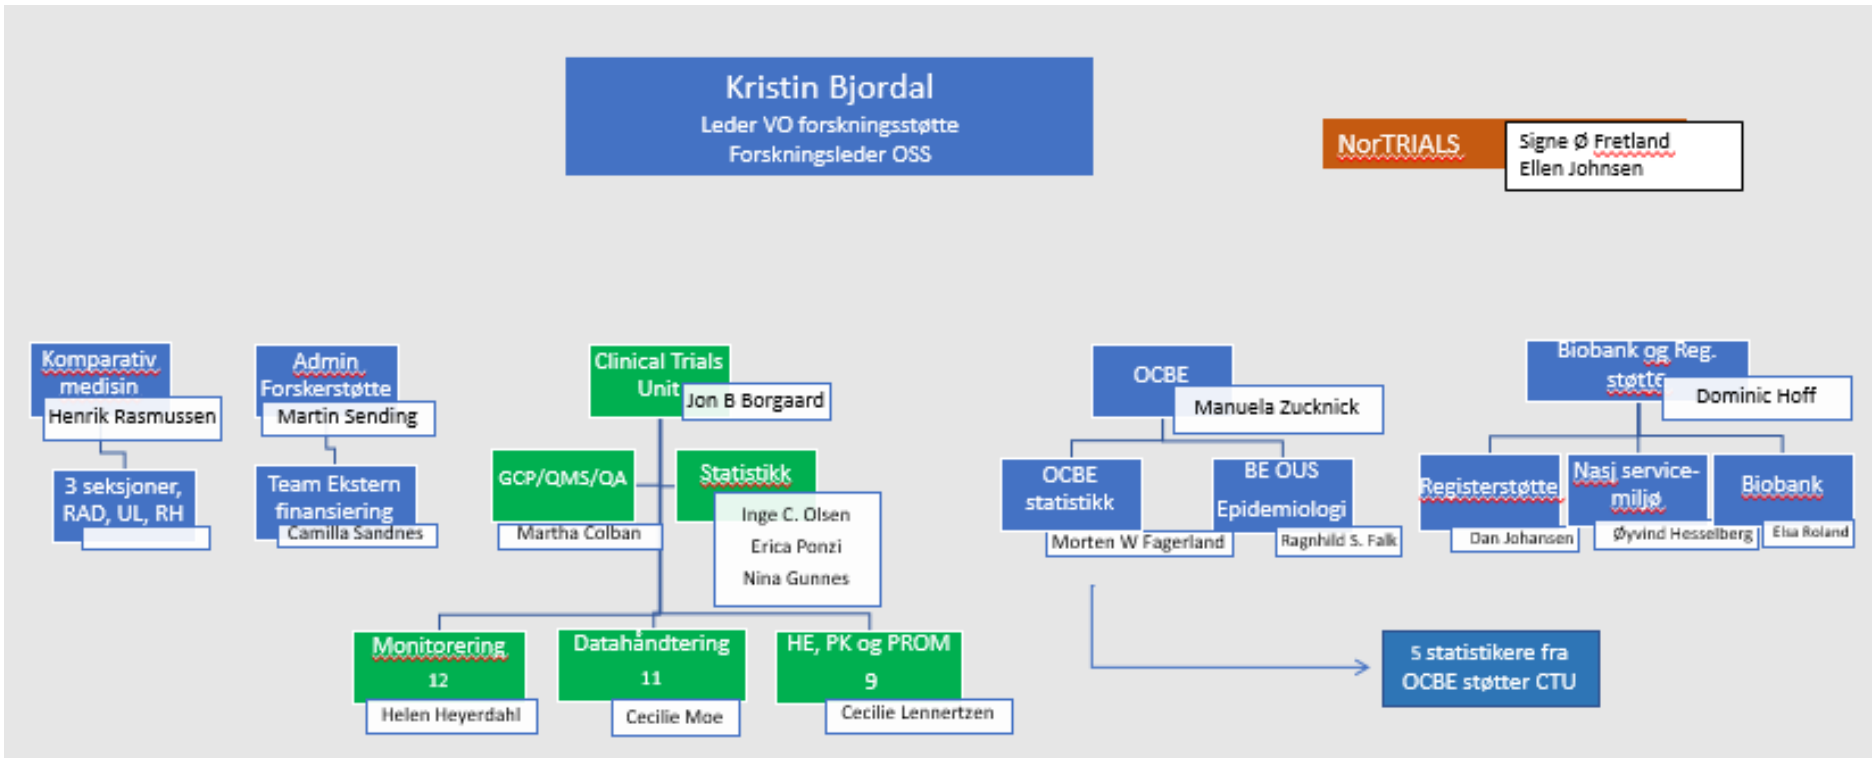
Kristin Bjordal
Leder VO forskningsstøtte
Forskningsleder OSS

NorTRIALS
Signe Ø Fretland
Ellen Johnsen

Komparativ medisin
Henrik Rasmussen

3 seksjoner, RAD, UL, RH

Admin Forskerstøtte
Martin Sending

Team Ekstern finansiering
Camilla Sandnes

Clinical Trials Unit
Jon B Borgaard

GCP/QMS/QA
Martha Colban

Statistikk
Inge C. Olsen
Erica Ponzi
Nina Gunnes

Monitorering
12
Helen Heyerdahl

Datahåndtering
11
Cecilie Moe

HE, PK og PROM
9
Cecilie Lennertzen

OCBE
Manuela Zucknick

OCBE statistikk
Morten W Fagerland

BE OUS Epidemiologi
Ragnhild S. Falk

5 statistikere fra OCBE støtter CTU

Biobank og Reg. støtte
Dominic Hoff

Registerstøtte
Dan Johansen

Nasj service-miljø
Øyvind Hesselberg

Biobank
Elsa Roland